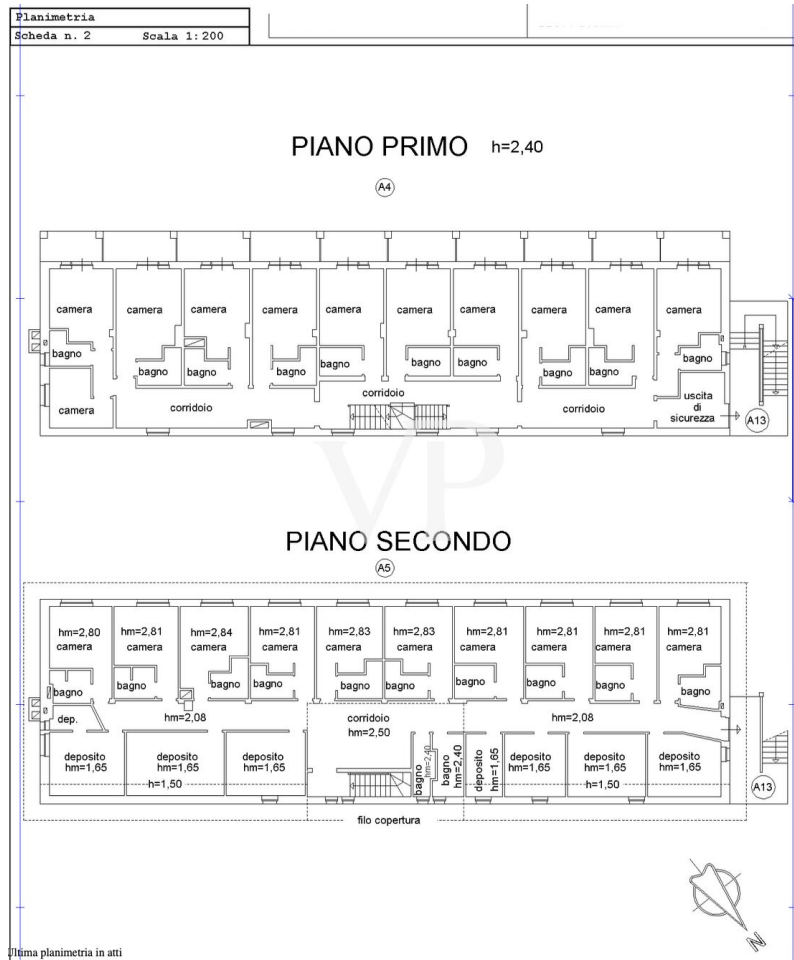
Planimetria
Scheda n. 2 Scala 1:200

PIANO PRIMO h=2,40

A4

camera camera camera camera camera camera camera camera camera camera
bagno bagno bagno bagno bagno bagno bagno bagno bagno bagno
camera corridoio corridoio corridoio uscita di sicurezza A13

PIANO SECONDO

A5

hm=2,80 camera
hm=2,81 camera
hm=2,84 camera
hm=2,81 camera
hm=2,83 camera
hm=2,83 camera
hm=2,81 camera
hm=2,81 camera
hm=2,81 camera
hm=2,81 camera
bagno bagno bagno bagno bagno bagno bagno bagno bagno bagno
dep.
hm=2,08
corridoio hm=2,50
hm=2,08
deposito hm=1,65
deposito hm=1,65
deposito hm=1,65
h=1,50
bagno hm=2,40
bagno hm=2,40
deposito hm=1,65
deposito hm=1,65
deposito hm=1,65
deposito hm=1,65
h=1,50
A13
filo copertura

N

Ultima planimetria in atti